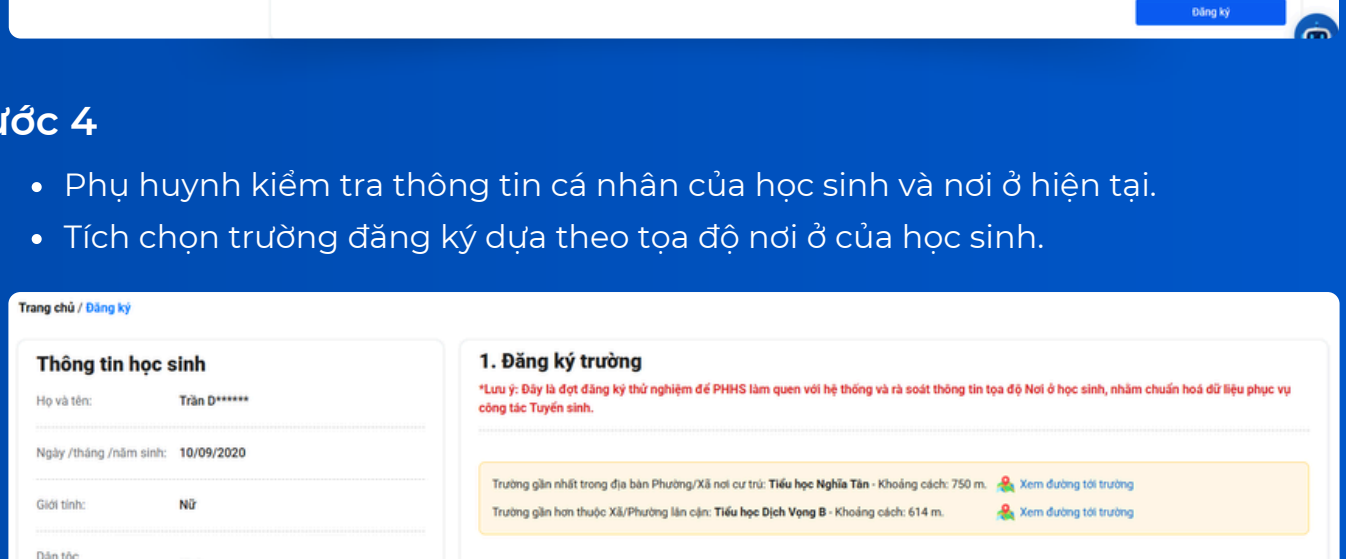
Đăng ký

ớc 4

- Phụ huynh kiểm tra thông tin cá nhân của học sinh và nơi ở hiện tại.
- Tích chọn trường đăng ký dựa theo tọa độ nơi ở của học sinh.

Trang chủ / Đăng ký

Thông tin học sinh

Họ và tên: Trần D******

Ngày /tháng /năm sinh: 10/09/2020

Giới tính: Nữ

Dân tộc

1. Đăng ký trường

*Lưu ý: Đây là đợt đăng ký thử nghiệm để PHHS làm quen với hệ thống và rà soát thông tin tọa độ Nơi ở học sinh, nhằm chuẩn hoá dữ liệu phục vụ công tác Tuyển sinh.

Trường gần nhất trong địa bàn Phường/Xã nơi cư trú: Tiểu học Nghĩa Tân - Khoảng cách: 750 m. Xem đường tới trường

Trường gần hơn thuộc Xã/Phường lân cận: Tiểu học Dịch Vọng B - Khoảng cách: 614 m. Xem đường tới trường